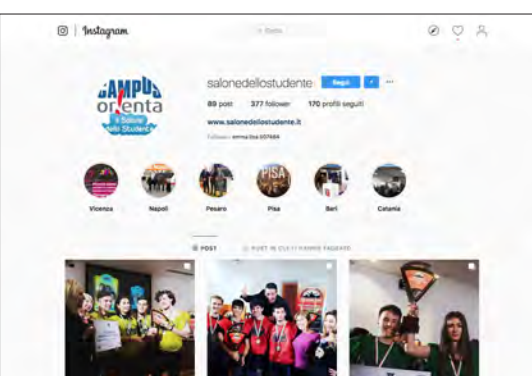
Instagram

Cerca

CAMPUS orienta il Salone dello Studente

salonedellostudente Segui

89 post 377 follower 170 profili seguiti

www.salonedellostudente.it

Follower: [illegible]

Vicenza Napoli Pesaro PISA Pisa Bari Catania

POST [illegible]